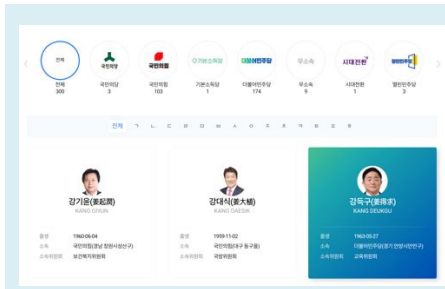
전체
300

국민의당
3

국민의힘
103

기본소득당
1

더불어민주당
174

무소속
9

시대전환
1

열린민주당
3

전체 ㄱ ㄴ ㄷ ㄹ ㅁ ㅂ ㅅ ㅇ ㅈ ㅊ ㅋ ㅌ ㅍ ㅎ

강기윤(姜起潤)
KANG GIYUN
출생 1960-06-04
소속 국민의힘(경남 창원시성산구)
소속위원회 보건복지위원회

강대식(姜大植)
KANG DAESIK
출생 1959-11-02
소속 국민의힘(대구 동구을)
소속위원회 국방위원회

강득구(姜得求)
KANG DEUKGU
출생 1963-05-27
소속 더불어민주당(경기 안양시만안구)
소속위원회 교육위원회